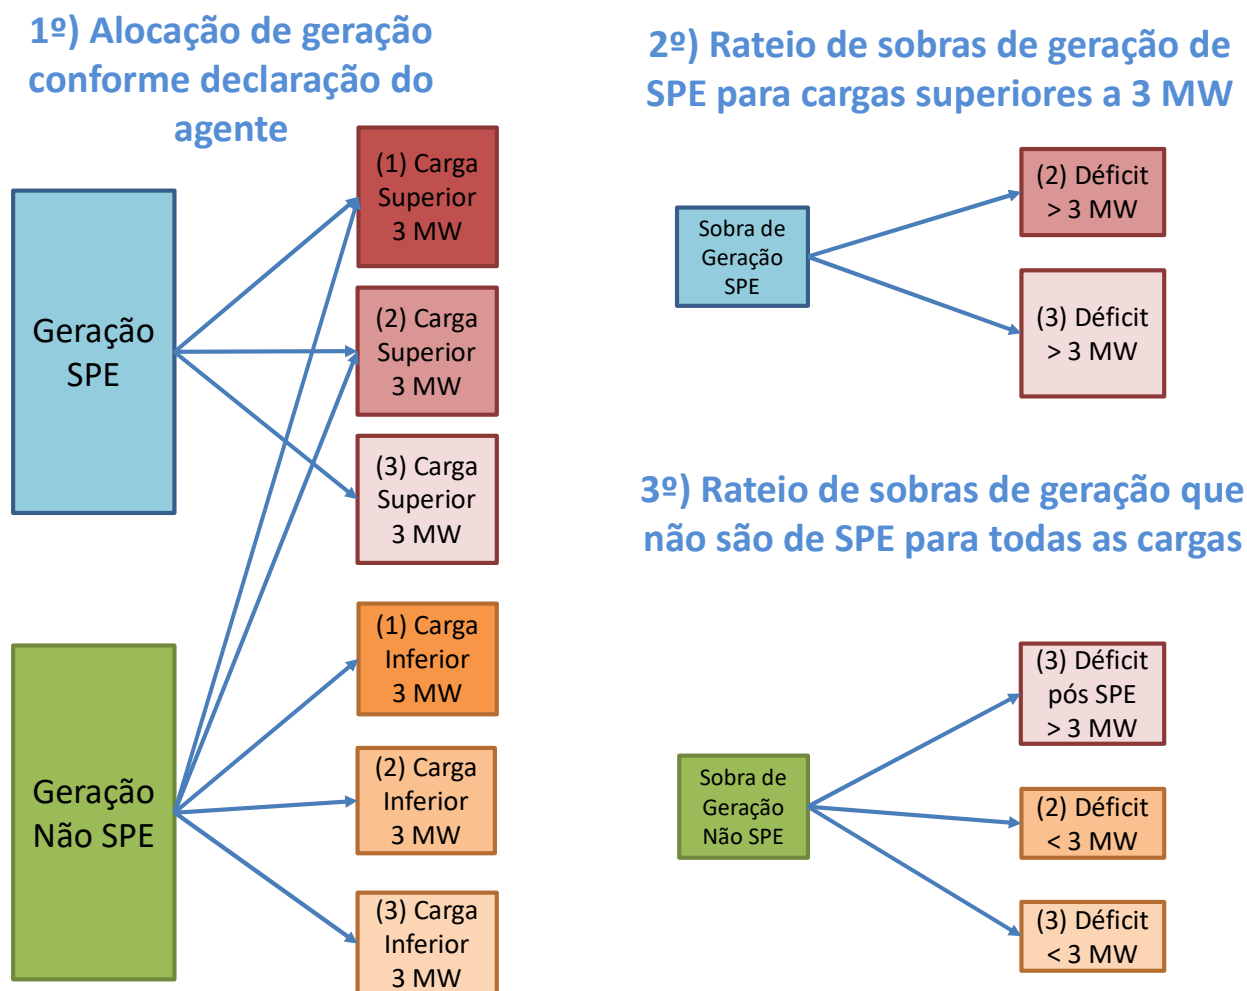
1º) Alocação de geração conforme declaração do agente

Geração SPE

Geração Não SPE

(1) Carga Superior 3 MW

(2) Carga Superior 3 MW

(3) Carga Superior 3 MW

(1) Carga Inferior 3 MW

(2) Carga Inferior 3 MW

(3) Carga Inferior 3 MW

2º) Rateio de sobras de geração de SPE para cargas superiores a 3 MW

Sobra de Geração SPE

(2) Déficit > 3 MW

(3) Déficit > 3 MW

3º) Rateio de sobras de geração que não são de SPE para todas as cargas

Sobra de Geração Não SPE

(3) Déficit pós SPE > 3 MW

(2) Déficit < 3 MW

(3) Déficit < 3 MW